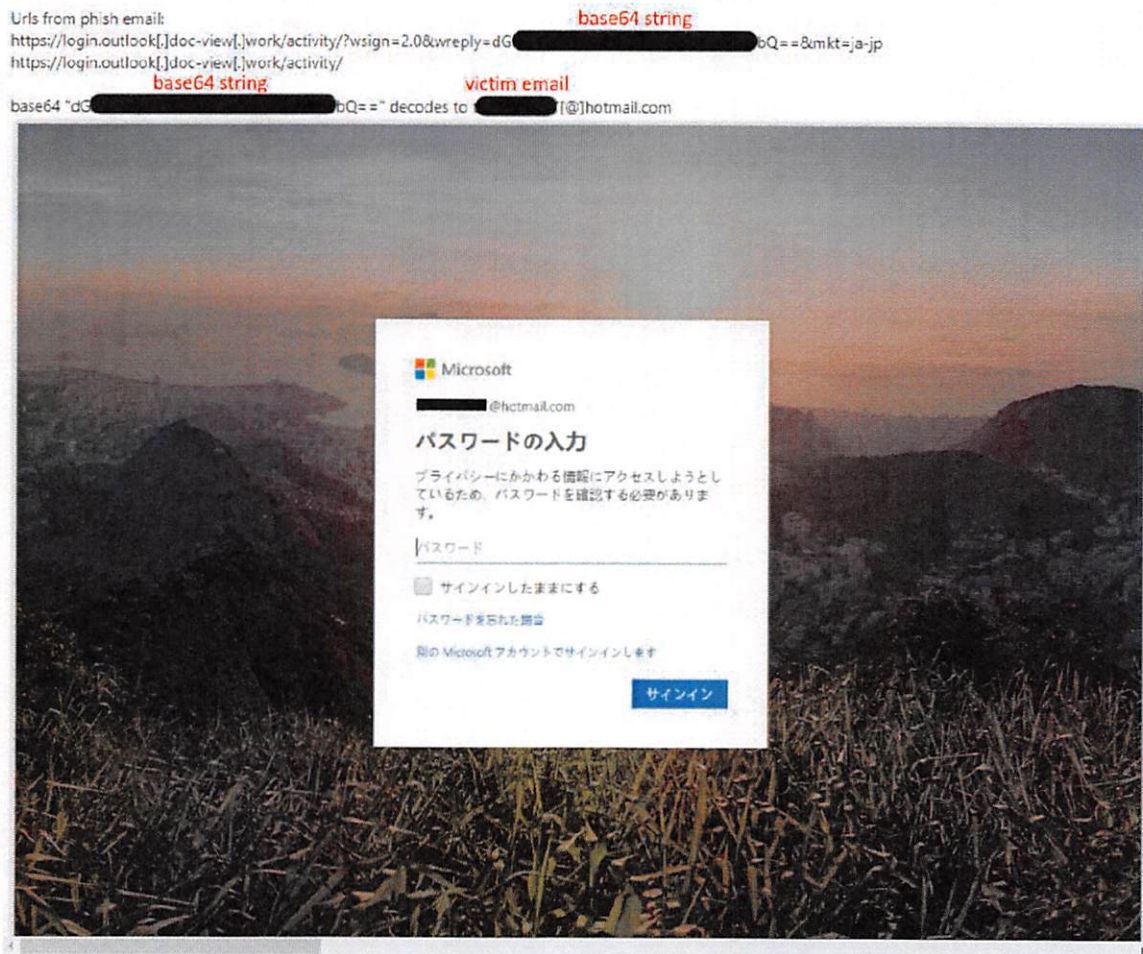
Urls from phish email:

base64 string

https://login.outlook[.]doc-view[.]work/activity/?wsign=2.0&wreply=dG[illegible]bQ==&mkt=ja-jp
https://login.outlook[.]doc-view[.]work/activity/

base64 string

victim email

base64 "dG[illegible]bQ==" decodes to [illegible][@]hotmail.com

Microsoft

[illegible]@hotmail.com

パスワードの入力

プライバシーにかかわる情報にアクセスしようとしているため、パスワードを確認する必要があります。

パスワード

サインインしたままにする

パスワードを忘れた場合

別の Microsoft アカウントでサインインします

サインイン